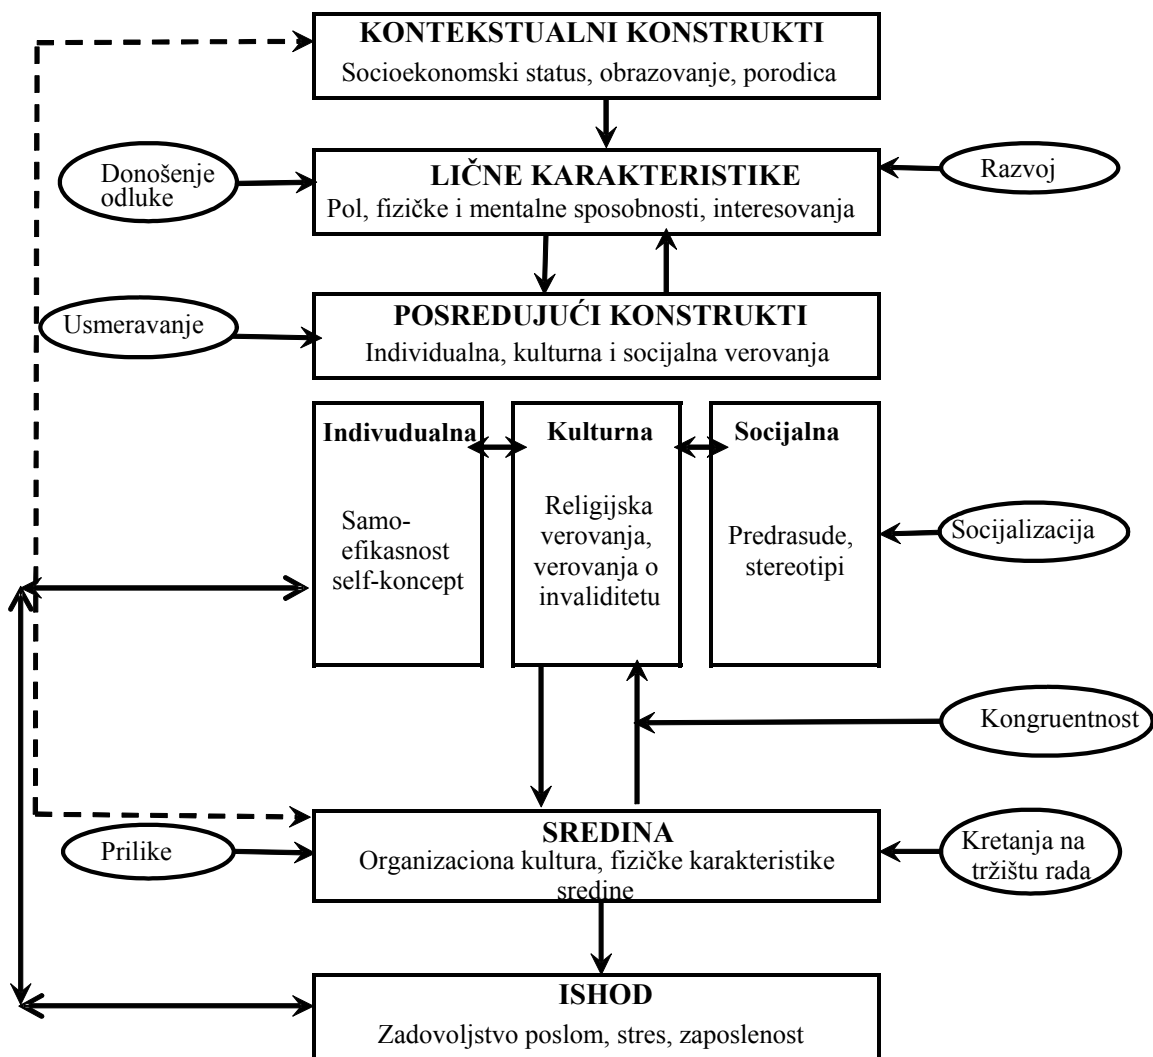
KONTEKSTUALNI KONSTRUKTI
Socioekonomski status, obrazovanje, porodica

Donošenje odluke

LIČNE KARAKTERISTIKE
Pol, fizičke i mentalne sposobnosti, interesovanja

Razvoj

Usmeravanje

POSREDUJUĆI KONSTRUKTI
Individualna, kulturna i socijalna verovanja

Indivudualna

Samo-efikasnost self-koncept

Kulturna

Religijska verovanja, verovanja o invaliditetu

Socijalna

Predrasude, stereotipi

Socijalizacija

Kongruentnost

Prilike

SREDINA
Organizaciona kultura, fizičke karakteristike sredine

Kretanja na tržištu rada

ISHOD
Zadovoljstvo poslom, stres, zaposlenost